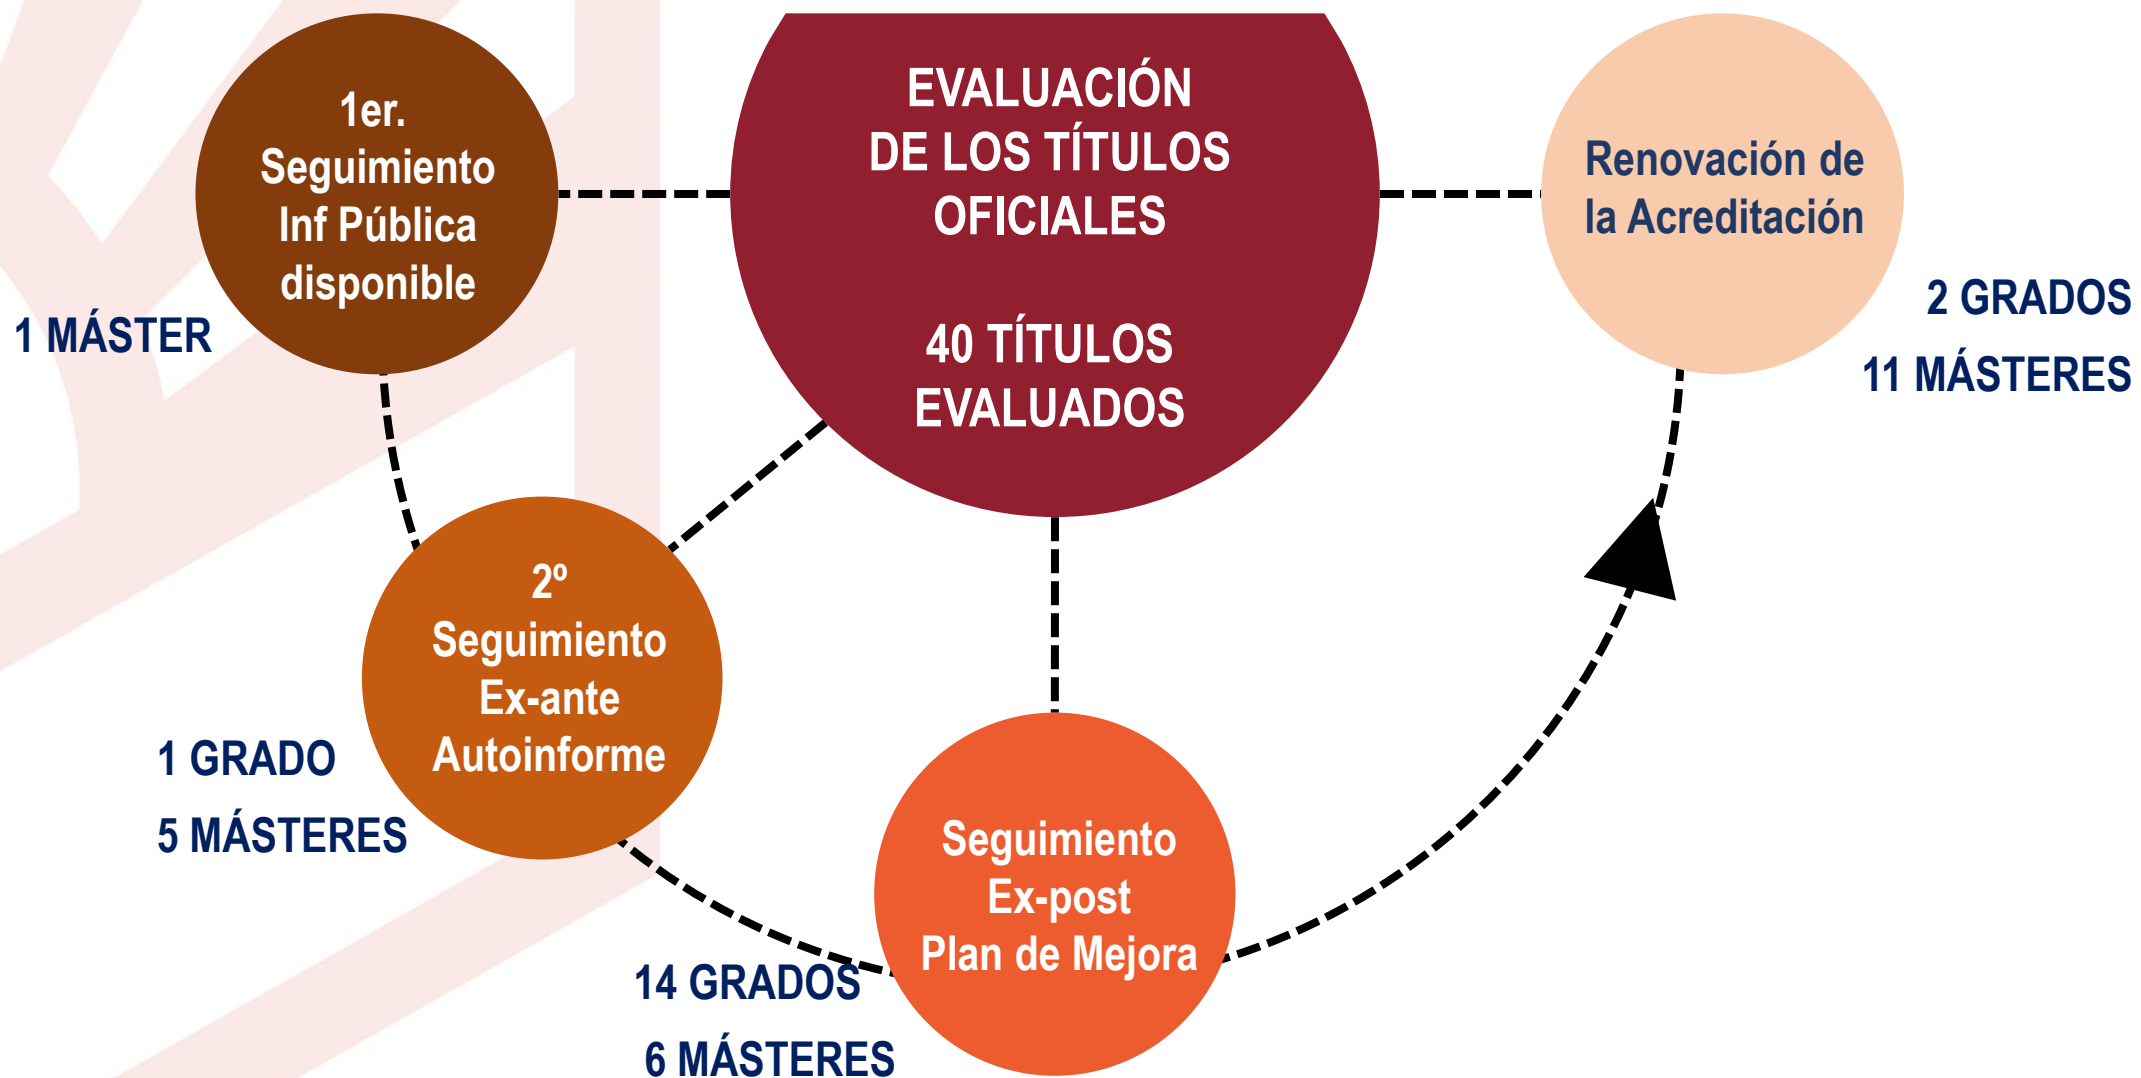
EVALUACIÓN DE LOS TÍTULOS OFICIALES

40 TÍTULOS EVALUADOS

1er. Seguimiento Inf Pública disponible

1 MÁSTER

Renovación de la Acreditación

2 GRADOS
11 MÁSTERES

2º Seguimiento Ex-ante Autoinforme

1 GRADO
5 MÁSTERES

Seguimiento Ex-post Plan de Mejora

14 GRADOS
6 MÁSTERES